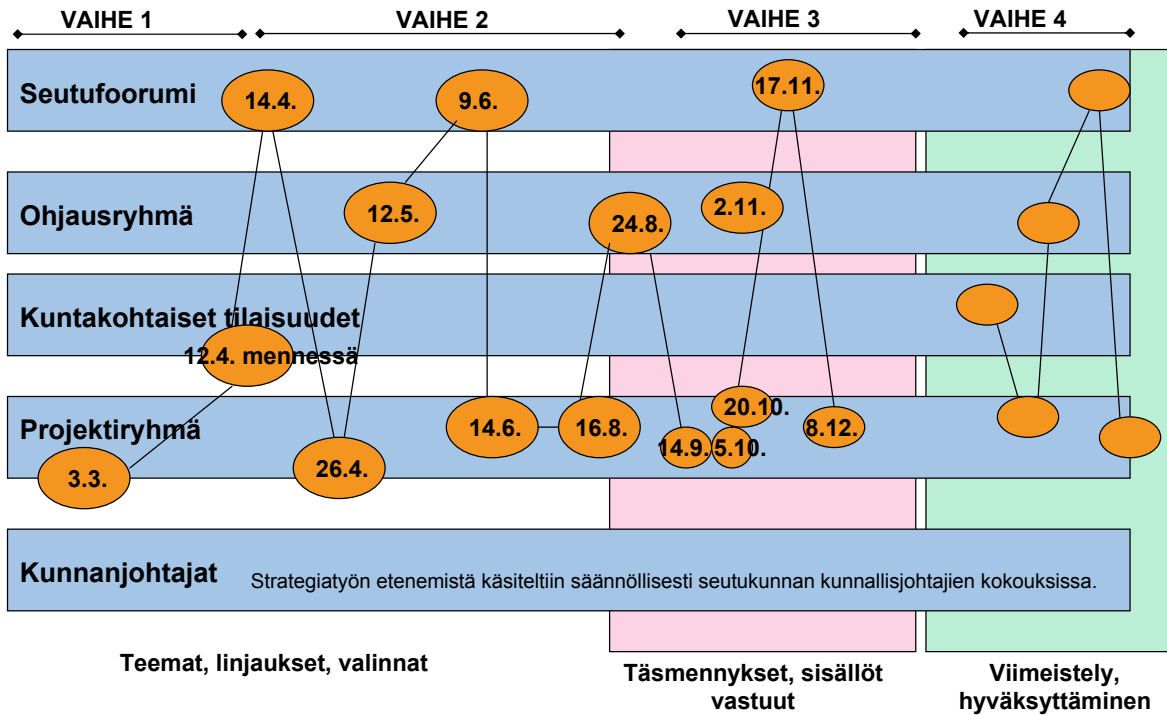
VAIHE 1
VAIHE 2
VAIHE 3
VAIHE 4

Seutufoorumi
14.4.
9.6.
17.11.

Ohjausryhmä
12.5.
24.8.
2.11.

Kuntakohtaiset tilaisuudet
12.4. mennessä

Projektiryhmä
3.3.
26.4.
14.6.
16.8.
14.9.
5.10.
20.10.
8.12.

Kunnanjohtajat
Strategiatyön etenemistä käsiteltiin säännöllisesti seutukunnan kunnallisjohtajien kokouksissa.

Teemat, linjaukset, valinnat

Täsmennykset, sisällöt vastuut

Viimeistely, hyväksyttäminen